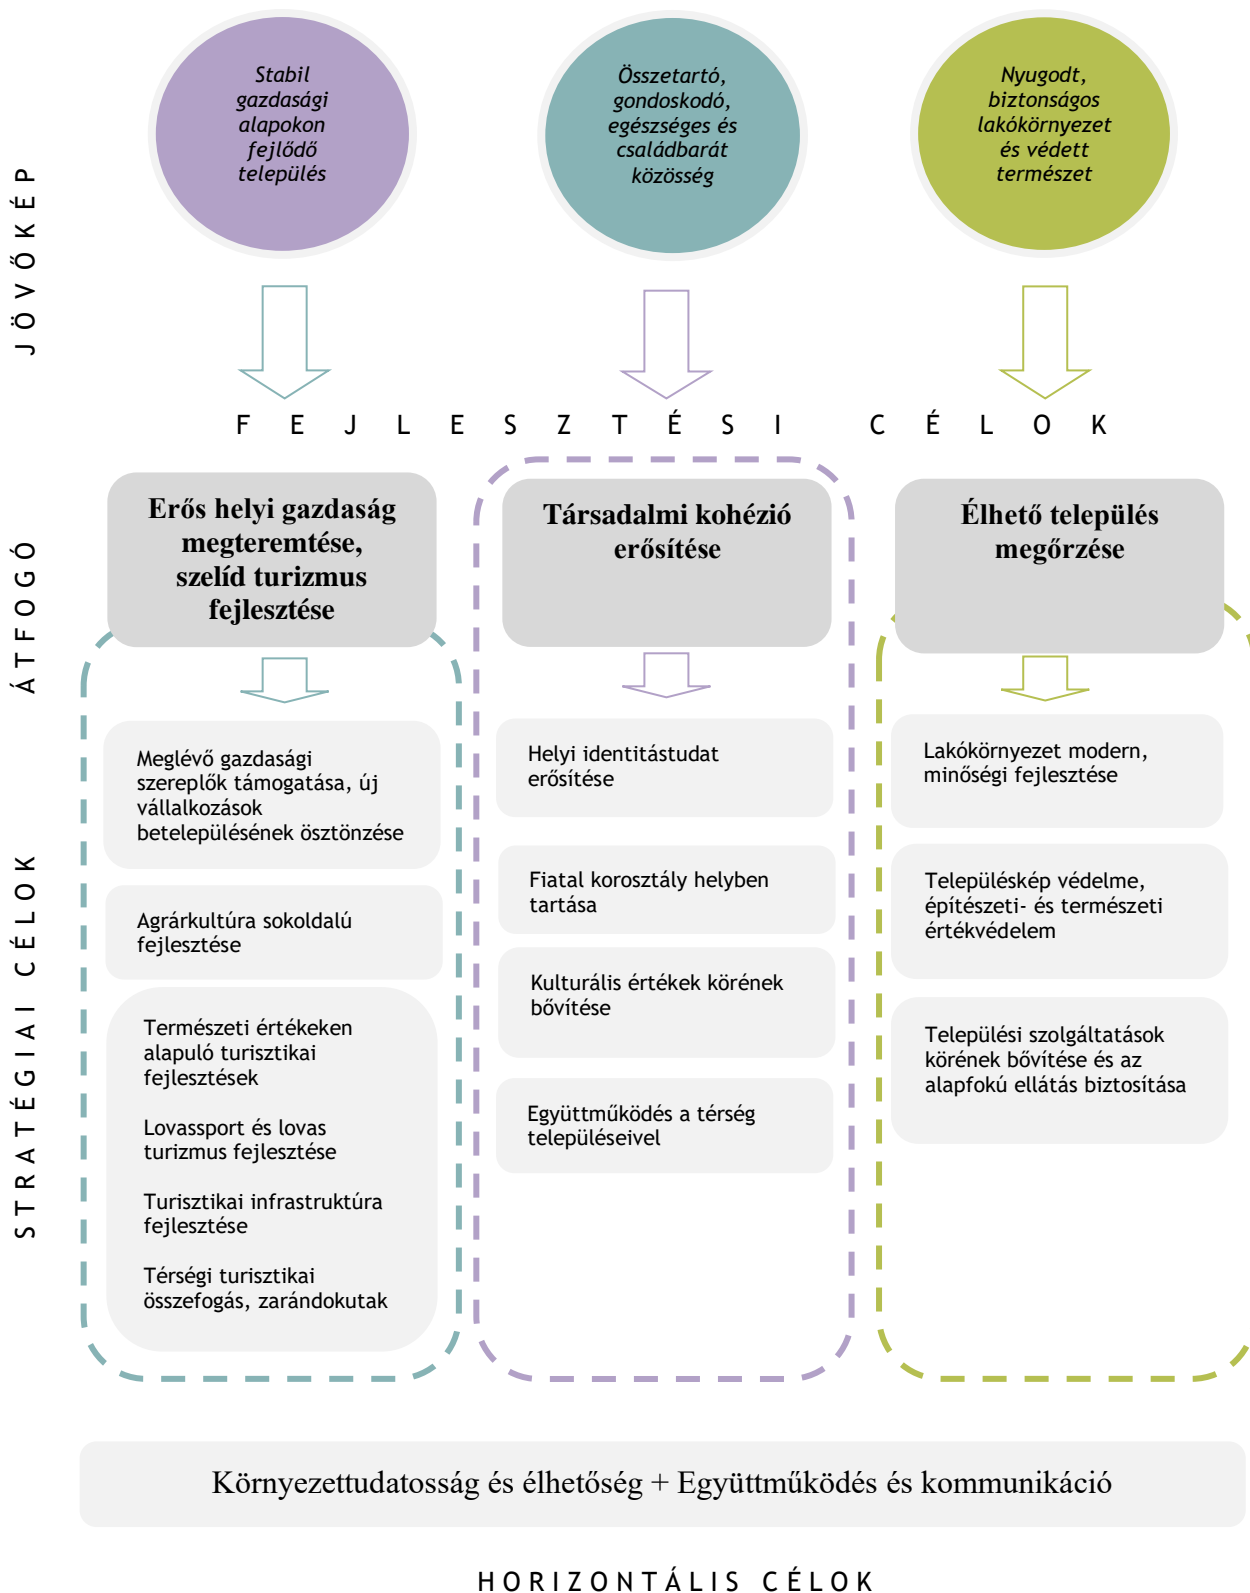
JÖVŐKÉP

Stabil gazdasági alapokon fejlődő település

Összetartó, gondoskodó, egészséges és családbarát közösség

Nyugodt, biztonságos lakókörnyezet és védett természet

FEJLESZTÉSI CÉLOK

ÁTFOGÓ

Erős helyi gazdaság megteremtése, szelíd turizmus fejlesztése

Társadalmi kohézió erősítése

Élhető település megőrzése

STRATÉGIAI CÉLOK

Meglévő gazdasági szereplők támogatása, új vállalkozások betelepülésének ösztönzése

Agrárkultúra sokoldalú fejlesztése

Természeti értékeken alapuló turisztikai fejlesztések

Lovassport és lovas turizmus fejlesztése

Turisztikai infrastruktúra fejlesztése

Térségi turisztikai összefogás, zarándokutak

Helyi identitástudat erősítése

Fiatal korosztály helyben tartása

Kulturális értékek körének bővítése

Együttműködés a térség településeivel

Lakókörnyezet modern, minőségi fejlesztése

Településkép védelme, építészeti- és természeti értékvédelem

Települési szolgáltatások körének bővítése és az alapfokú ellátás biztosítása

Környezettudatosság és élhetőség + Együttműködés és kommunikáció

HORIZONTÁLIS CÉLOK